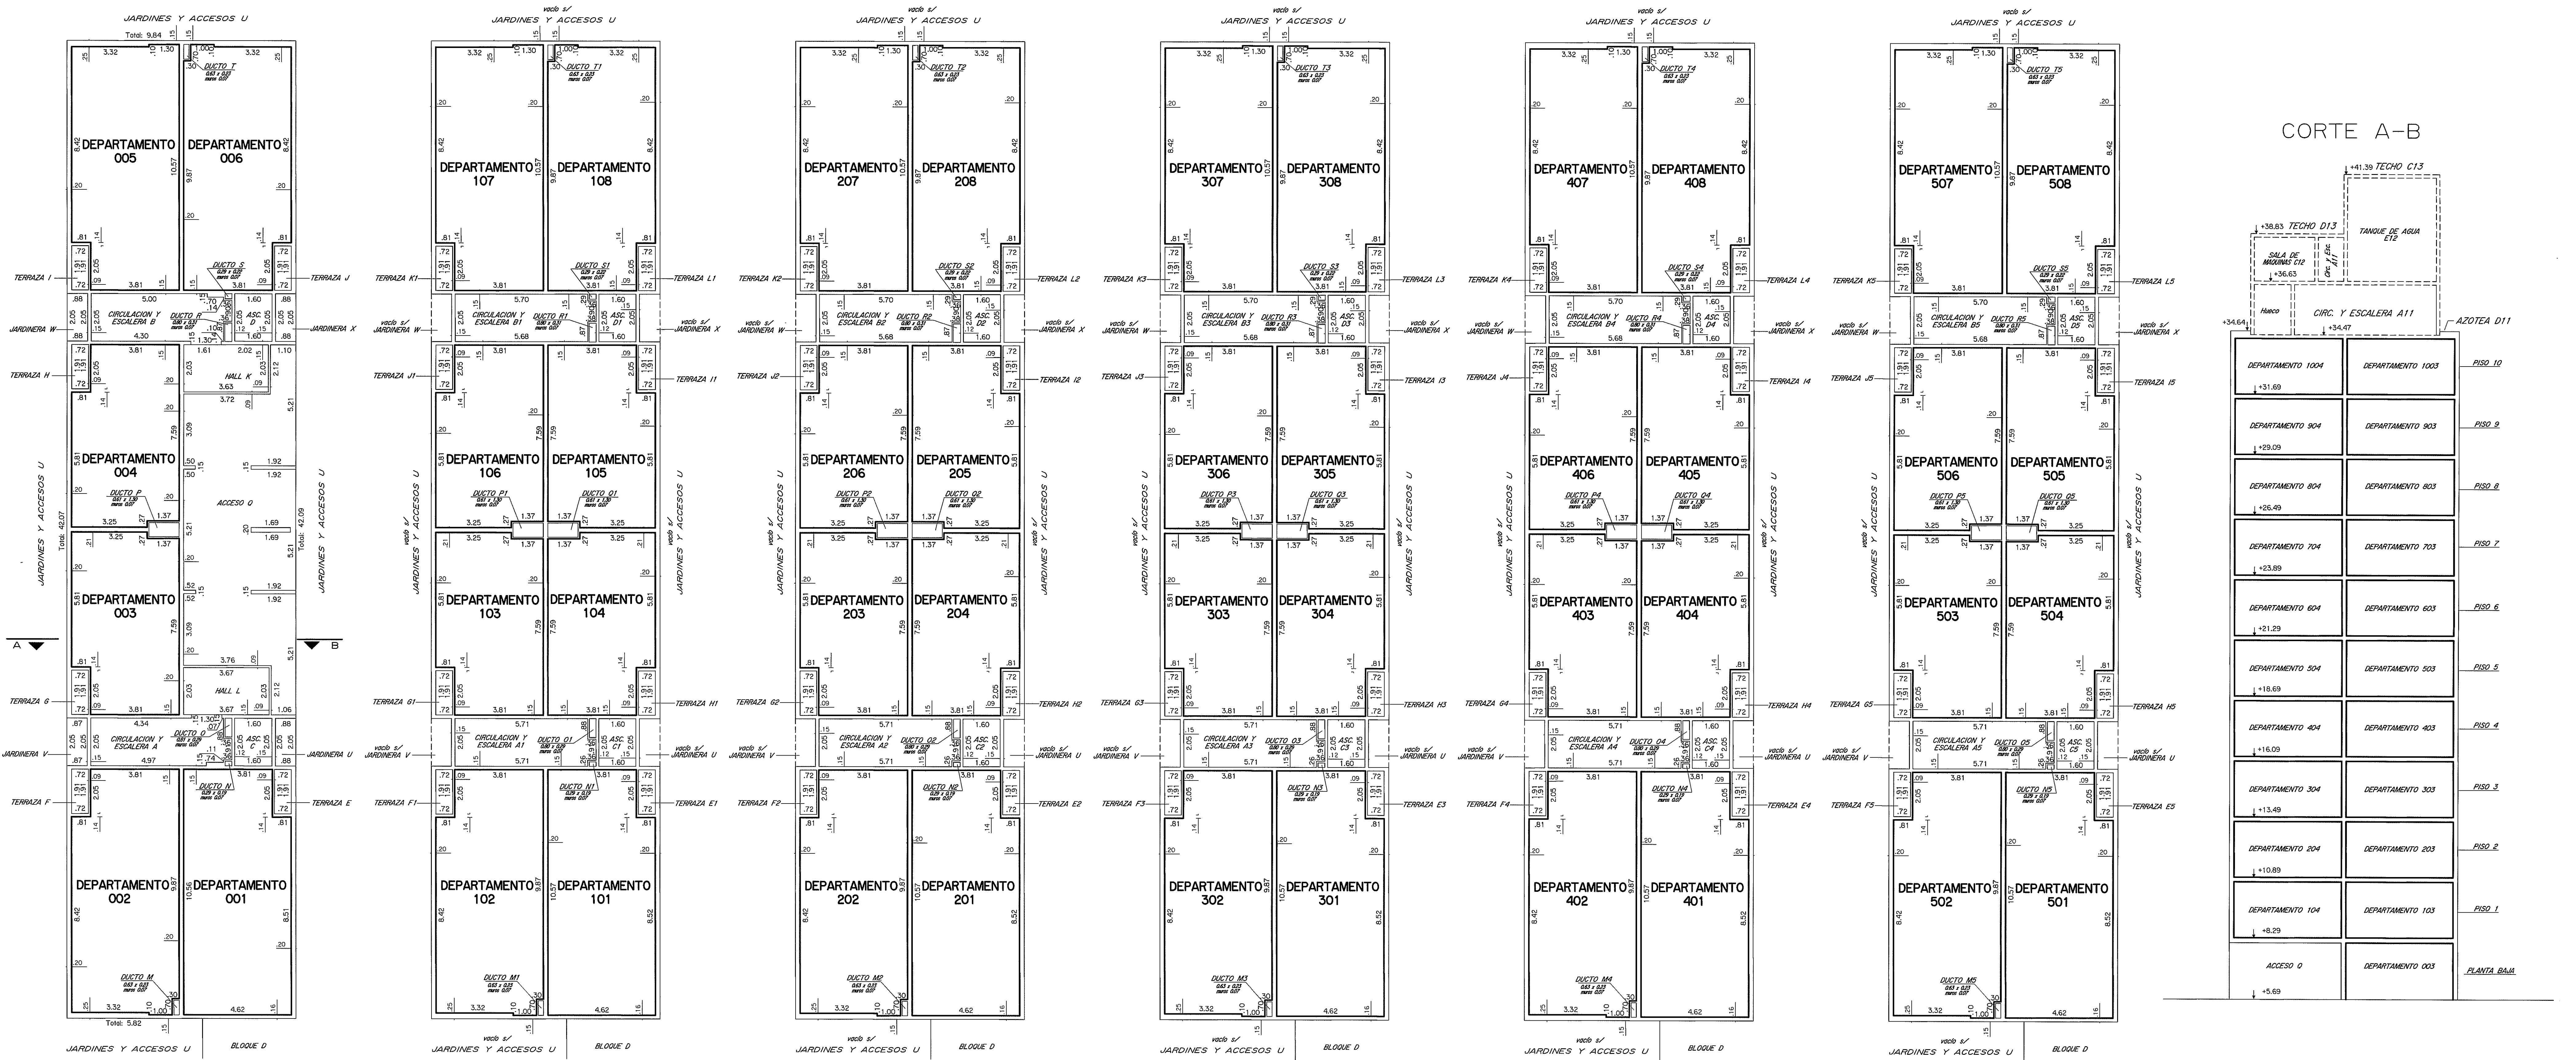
JARDINES Y ACCESOS U

Total: 9.84

DEPARTAMENTO 005
DEPARTAMENTO 006
DUCTO T
DUCTO S
TERRAZA I
TERRAZA J
CIRCULACION Y ESCALERA B
DUCTO R
ASC. D
JARDINERA W
JARDINERA X
TERRAZA H
HALL K
DEPARTAMENTO 004
DUCTO P
ACCESO Q
DEPARTAMENTO 003
JARDINES Y ACCESOS U
Total: 42.07
Total: 42.09
A
B
HALL L
TERRAZA G
CIRCULACION Y ESCALERA A
DUCTO O
ASC. C
JARDINERA V
JARDINERA U
TERRAZA F
TERRAZA E
DUCTO N
DEPARTAMENTO 002
DEPARTAMENTO 001
DUCTO M
Total: 5.82
JARDINES Y ACCESOS U
BLOQUE D

vacío s/ JARDINES Y ACCESOS U
DEPARTAMENTO 107
DEPARTAMENTO 108
DUCTO T1
DUCTO S1
TERRAZA K1
TERRAZA L1
CIRCULACION Y ESCALERA B1
DUCTO R1
ASC. D1
vacío s/ JARDINERA W
vacío s/ JARDINERA X
TERRAZA J1
TERRAZA I1
DEPARTAMENTO 106
DEPARTAMENTO 105
DUCTO P1
DUCTO Q1
DEPARTAMENTO 103
DEPARTAMENTO 104
vacío s/ JARDINES Y ACCESOS U
TERRAZA G1
TERRAZA H1
CIRCULACION Y ESCALERA A1
DUCTO O1
ASC. C1
vacío s/ JARDINERA V
vacío s/ JARDINERA U
TERRAZA F1
TERRAZA E1
DUCTO N1
DEPARTAMENTO 102
DEPARTAMENTO 101
DUCTO M1
vacío s/ JARDINES Y ACCESOS U
BLOQUE D

vacío s/ JARDINES Y ACCESOS U
DEPARTAMENTO 207
DEPARTAMENTO 208
DUCTO T2
DUCTO S2
TERRAZA K2
TERRAZA L2
CIRCULACION Y ESCALERA B2
DUCTO R2
ASC. D2
TERRAZA J2
TERRAZA I2
DEPARTAMENTO 206
DEPARTAMENTO 205
DUCTO P2
DUCTO Q2
DEPARTAMENTO 203
DEPARTAMENTO 204
TERRAZA G2
TERRAZA H2
CIRCULACION Y ESCALERA A2
DUCTO O2
ASC. C2
TERRAZA F2
TERRAZA E2
DUCTO N2
DEPARTAMENTO 202
DEPARTAMENTO 201
DUCTO M2
BLOQUE D

DEPARTAMENTO 307
DEPARTAMENTO 308
DUCTO T3
DUCTO S3
TERRAZA K3
TERRAZA L3
CIRCULACION Y ESCALERA B3
DUCTO R3
ASC. D3
TERRAZA J3
TERRAZA I3
DEPARTAMENTO 306
DEPARTAMENTO 305
DUCTO P3
DUCTO Q3
DEPARTAMENTO 303
DEPARTAMENTO 304
TERRAZA G3
TERRAZA H3
CIRCULACION Y ESCALERA A3
DUCTO O3
ASC. C3
TERRAZA F3
TERRAZA E3
DUCTO N3
DEPARTAMENTO 302
DEPARTAMENTO 301
DUCTO M3
BLOQUE D

DEPARTAMENTO 407
DEPARTAMENTO 408
DUCTO T4
DUCTO S4
TERRAZA K4
TERRAZA L4
CIRCULACION Y ESCALERA B4
DUCTO R4
ASC. D4
TERRAZA J4
TERRAZA I4
DEPARTAMENTO 406
DEPARTAMENTO 405
DUCTO P4
DUCTO Q4
DEPARTAMENTO 403
DEPARTAMENTO 404
TERRAZA G4
TERRAZA H4
CIRCULACION Y ESCALERA A4
DUCTO O4
ASC. C4
TERRAZA F4
TERRAZA E4
DUCTO N4
DEPARTAMENTO 402
DEPARTAMENTO 401
DUCTO M4
BLOQUE D

DEPARTAMENTO 507
DEPARTAMENTO 508
DUCTO T5
DUCTO S5
TERRAZA K5
TERRAZA L5
CIRCULACION Y ESCALERA B5
DUCTO R5
ASC. D5
TERRAZA J5
TERRAZA I5
DEPARTAMENTO 506
DEPARTAMENTO 505
DUCTO P5
DUCTO Q5
DEPARTAMENTO 503
DEPARTAMENTO 504
TERRAZA G5
TERRAZA H5
CIRCULACION Y ESCALERA A5
DUCTO O5
ASC. C5
TERRAZA F5
TERRAZA E5
DUCTO N5
DEPARTAMENTO 502
DEPARTAMENTO 501
DUCTO M5
BLOQUE D

CORTE A–B
+41.39 TECHO C13
+38.83 TECHO D13
TANQUE DE AGUA E12
SALA DE MAQUINAS C12
+36.63
Hueco
CIRC. Y ESCALERA A11
+34.64
+34.47
AZOTEA D11
DEPARTAMENTO 1004
DEPARTAMENTO 1003
PISO 10
+31.69
DEPARTAMENTO 904
DEPARTAMENTO 903
PISO 9
+29.09
DEPARTAMENTO 804
DEPARTAMENTO 803
PISO 8
+26.49
DEPARTAMENTO 704
DEPARTAMENTO 703
PISO 7
+23.89
DEPARTAMENTO 604
DEPARTAMENTO 603
PISO 6
+21.29
DEPARTAMENTO 504
DEPARTAMENTO 503
PISO 5
+18.69
DEPARTAMENTO 404
DEPARTAMENTO 403
PISO 4
+16.09
DEPARTAMENTO 304
DEPARTAMENTO 303
PISO 3
+13.49
DEPARTAMENTO 204
DEPARTAMENTO 203
PISO 2
+10.89
DEPARTAMENTO 104
DEPARTAMENTO 103
PISO 1
+8.29
ACCESO Q
DEPARTAMENTO 003
PLANTA BAJA
+5.69